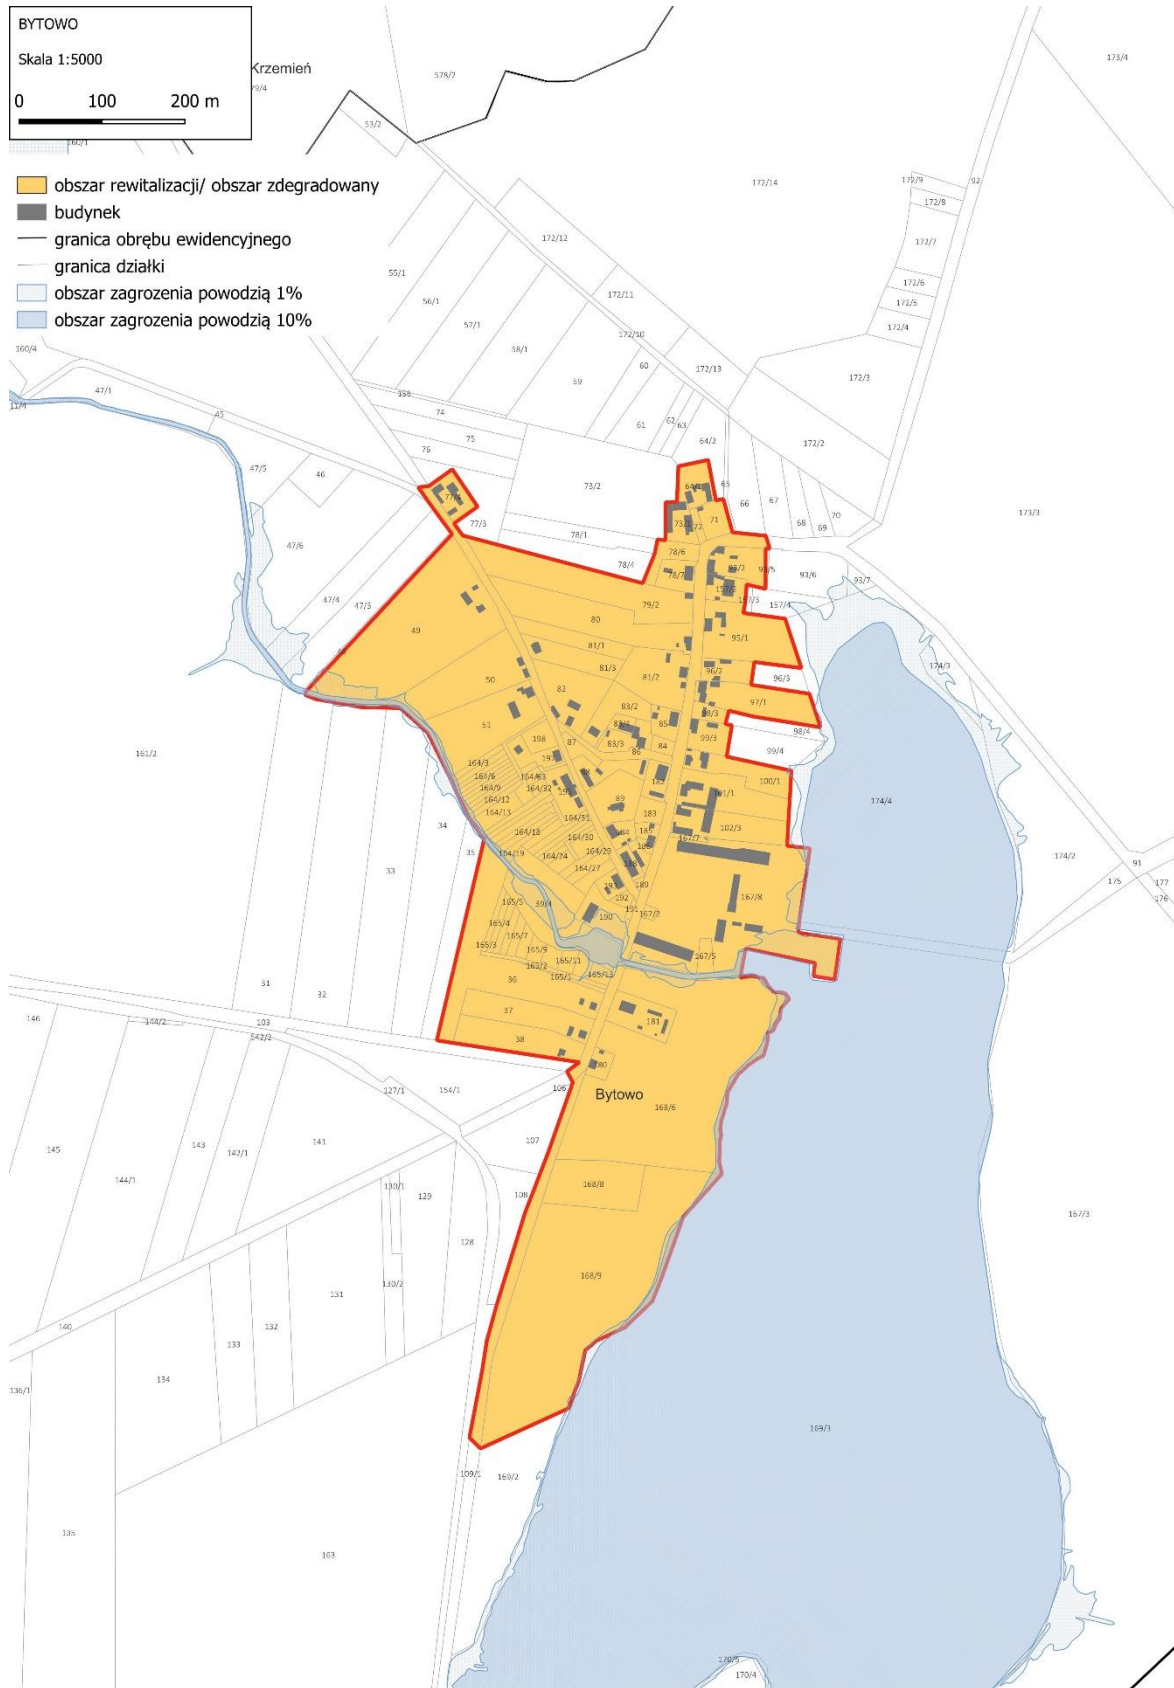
BYTOWO

Skala 1:5000

0 100 200 m

Krzemień

obszar rewitalizacji/ obszar zdegradowany
budynek
granica obrębu ewidencyjnego
granica działki
obszar zagrozenia powodzią 1%
obszar zagrozenia powodzią 10%

Bytowo

578/2
53/2
173/4
172/14
172/9
172/8
172/7
172/6
172/5
172/4
172/12
172/11
172/10
172/13
172/3
172/2
55/1
56/1
57/1
58/1
59
60
61
62
63
64/2
160/4
47/1
45
74
75
76
47/5
46
73/2
65
66
67
68
69
70
173/3
77/4
77/3
78/1
71
72
73/1
78/6
78/7
78/4
93/6
93/7
157/4
47/6
47/4
47/3
49
79/2
80
81/1
81/3
81/2
95/1
174/3
96/3
97/1
98/4
99/4
50
82
83/2
85
51
198
87
83/3
84
161/2
164/3
100/1
174/4
34
35
33
183
102/3
174/2
91
175
177
176
167/8
165/5
165/4
165/7
165/3
165/9
165/11
165/1
36
167/5
31
32
146
144/2
103
142/2
37
181
38
180
127/1
154/1
106
168/6
145
143
142/1
141
107
144/1
130/1
129
108
168/8
167/3
128
131
130/2
168/9
140
132
133
134
136/1
169/3
109/1
169/2
135
163
170/5
170/4